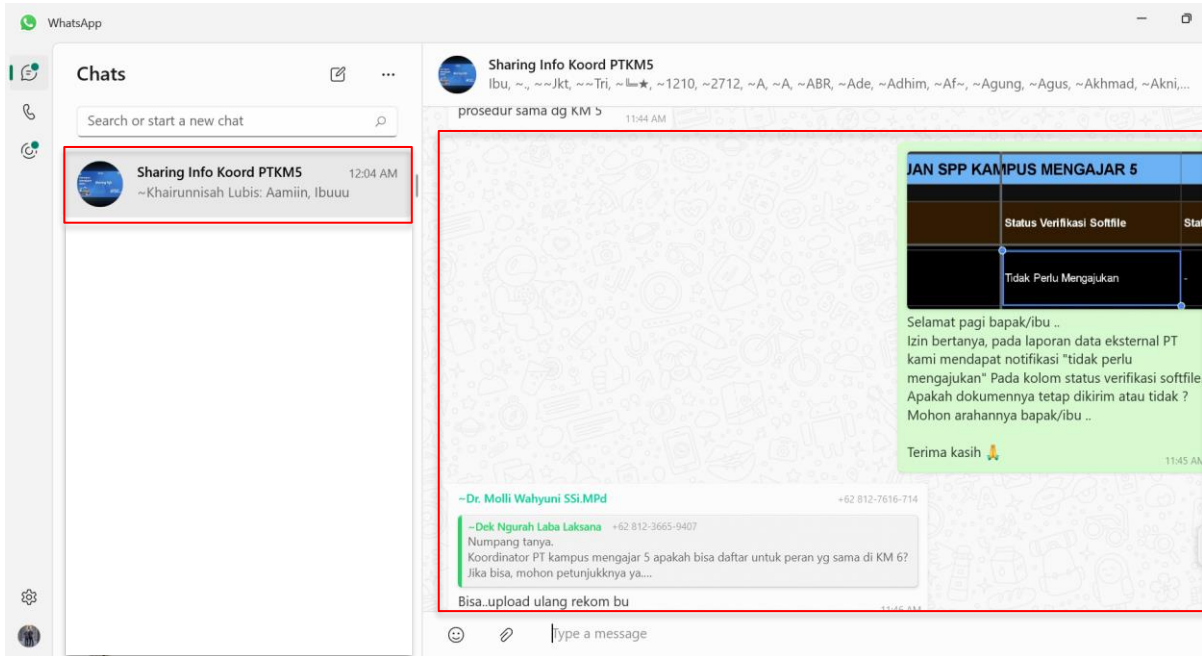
WhatsApp

Chats

Search or start a new chat

Sharing Info Koord PTKM5 12:04 AM
~Khairunnisah Lubis: Aamiin, Ibuuu

Sharing Info Koord PTKM5
Ibu, ~., ~~Jkt, ~~Tri, ~▬★, ~1210, ~2712, ~A, ~A, ~ABR, ~Ade, ~Adhim, ~Af~, ~Agung, ~Agus, ~Akhmad, ~Akni,...

prosedur sama dg KM 5 11:44 AM

JAN SPP KAMPUS MENGAJAR 5

| Status Verifikasi Softfile | Stat |
|---|---|
| Tidak Perlu Mengajukan | - |

Selamat pagi bapak/ibu ..
Izin bertanya, pada laporan data eksternal PT kami mendapat notifikasi "tidak perlu mengajukan" Pada kolom status verifikasi softfile Apakah dokumennya tetap dikirim atau tidak ? Mohon arahannya bapak/ibu ..

Terima kasih 🙏 11:45 AM

~Dr. Molli Wahyuni SSi.MPd +62 812-7616-714

~Dek Ngurah Laba Laksana +62 812-3665-9407
Numpang tanya.
Koordinator PT kampus mengajar 5 apakah bisa daftar untuk peran yg sama di KM 6? Jika bisa, mohon petunjukknya ya....

Bisa..upload ulang rekom bu

Type a message